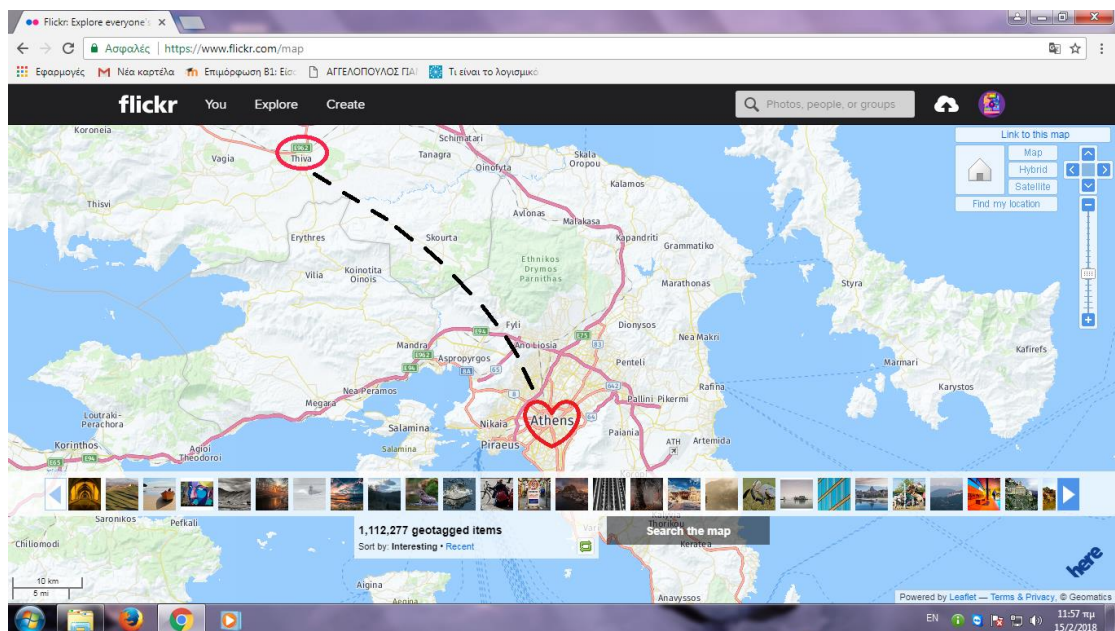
Flickr: Explore everyone's ×

Ασφαλές | https://www.flickr.com/map

Εφαρμογές Νέα καρτέλα Επιμόρφωση Β1: Εισ ΑΓΓΕΛΟΠΟΥΛΟΣ ΠΑ Τι είναι το λογισμικό

flickr You Explore Create Photos, people, or groups

Link to this map
Map
Hybrid
Satellite
Find my location

Koroneia
Schimatari
Vagia
E962
Thiva
Tanagra
Skala Oropou
Oinofyta
Kalamos
Thisvi
Avlonas
Malakasa
Kapandriti
Grammatiko
Erythres
Skourta
Ethnikos Drymos Parnithas
Vilia
Koinotita Oinois
Marathonas
Styra
Fyli
Dionysos
Ano Liosia
E75
Nea Makri
Mandra
E962
Aspropyrgos
Penteli
Marmari
Kafirefs
E94
Karystos
Nea Peramos
Rafina
Pallini
Pikermi
Megara
Loutraki-Perachora
Salamina
Athens
Paiania
Nikaia
Piraeus
ATH
Artemida
Korinthos
Agioi Theodoroi
E65
E94
Salamina
Saronikos
Pefkali
Thorikou
Keratea
Chiliomodi
Aigina
Anavyssos
10 km
5 mi

1,112,277 geotagged items
Sort by: Interesting • Recent
Search the map

here

Powered by Leaflet — Terms & Privacy, © Geomatics

EN 11:57 πμ 15/2/2018